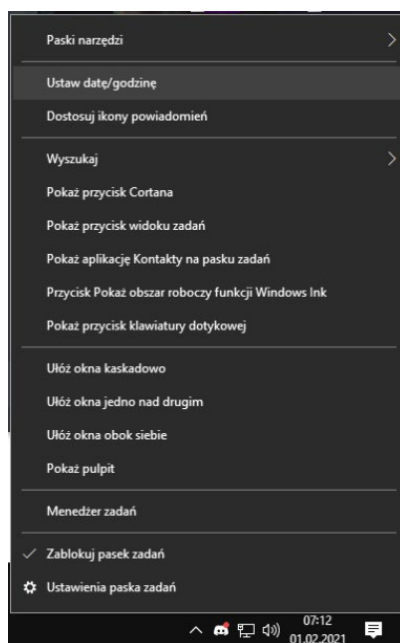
Paski narzędzi

Ustaw datę/godzinę

Dostosuj ikony powiadomień

Wyszukaj

Pokaż przycisk Cortana

Pokaż przycisk widoku zadań

Pokaż aplikację Kontakty na pasku zadań

Przycisk Pokaż obszar roboczy funkcji Windows Ink

Pokaż przycisk klawiatury dotykowej

Ułóż okna kaskadowo

Ułóż okna jedno nad drugim

Ułóż okna obok siebie

Pokaż pulpit

Menedżer zadań

Zablokuj pasek zadań

Ustawienia paska zadań

07:12
01.02.2021